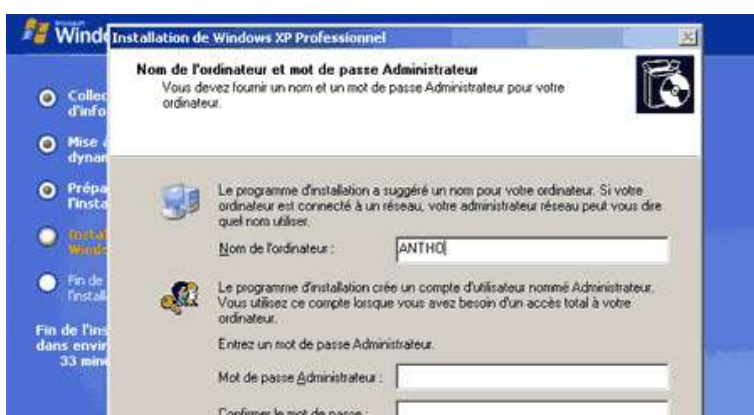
Microsoft Windo

Colle d'info

Mise à dynam

Prépa l'insta

Instal Windo

Fin de l'install

Fin de l'ins dans envir 33 min

Installation de Windows XP Professionnel

Nom de l'ordinateur et mot de passe Administrateur
Vous devez fournir un nom et un mot de passe Administrateur pour votre ordinateur.

Le programme d'installation a suggéré un nom pour votre ordinateur. Si votre ordinateur est connecté à un réseau, votre administrateur réseau peut vous dire quel nom utiliser.

Nom de l'ordinateur : ANTHO

Le programme d'installation crée un compte d'utilisateur nommé Administrateur. Vous utilisez ce compte lorsque vous avez besoin d'un accès total à votre ordinateur.

Entrez un mot de passe Administrateur.

Mot de passe Administrateur :

Confirmer le mot de passe :